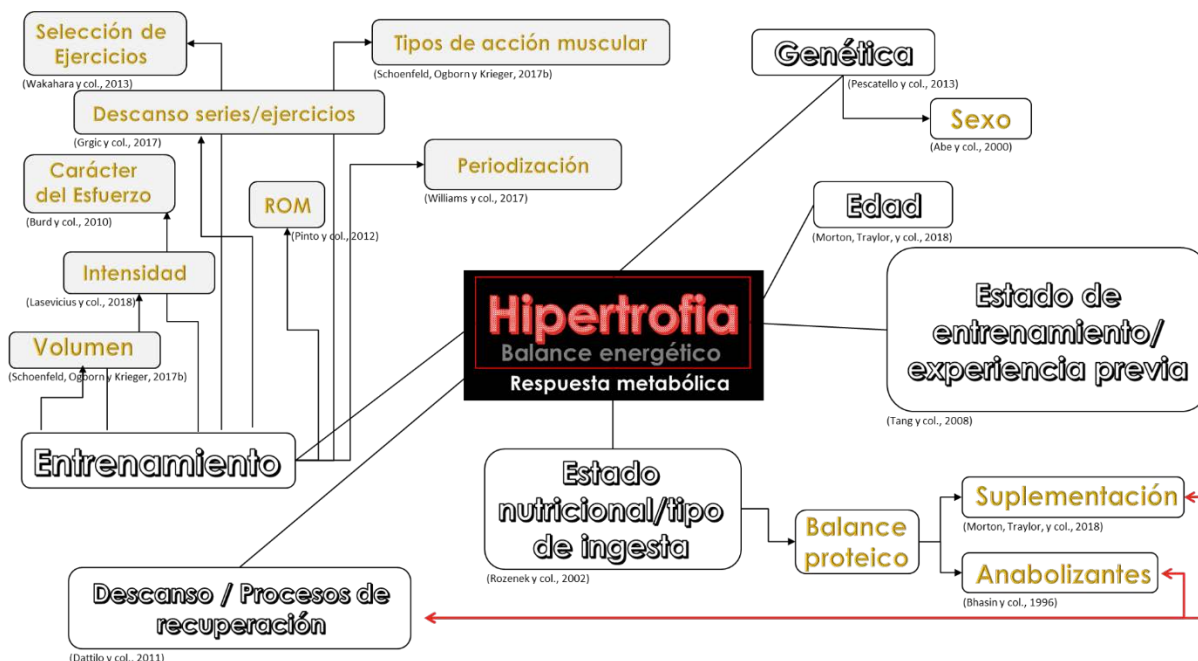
Selección de Ejercicios
(Wakahara y col., 2013)

Tipos de acción muscular
(Schoenfeld, Ogborn y Krieger, 2017b)

Descanso series/ejercicios
(Grgic y col., 2017)

Carácter del Esfuerzo
(Burd y col., 2010)

ROM
(Pinto y col., 2012)

Periodización
(Williams y col., 2017)

Intensidad
(Lasevicius y col., 2018)

Volumen
(Schoenfeld, Ogborn y Krieger, 2017b)

Entrenamiento

Genética
(Pescatello y col., 2013)

Sexo
(Abe y col., 2000)

Edad
(Morton, Traylor, y col., 2018)

Hipertrofia
Balance energético
Respuesta metabólica

Estado de entrenamiento/ experiencia previa
(Tang y col., 2008)

Estado nutricional/tipo de ingesta
(Rozenek y col., 2002)

Balance proteico

Suplementación
(Morton, Traylor, y col., 2018)

Anabolizantes
(Bhasin y col., 1996)

Descanso / Procesos de recuperación
(Dattilo y col., 2011)